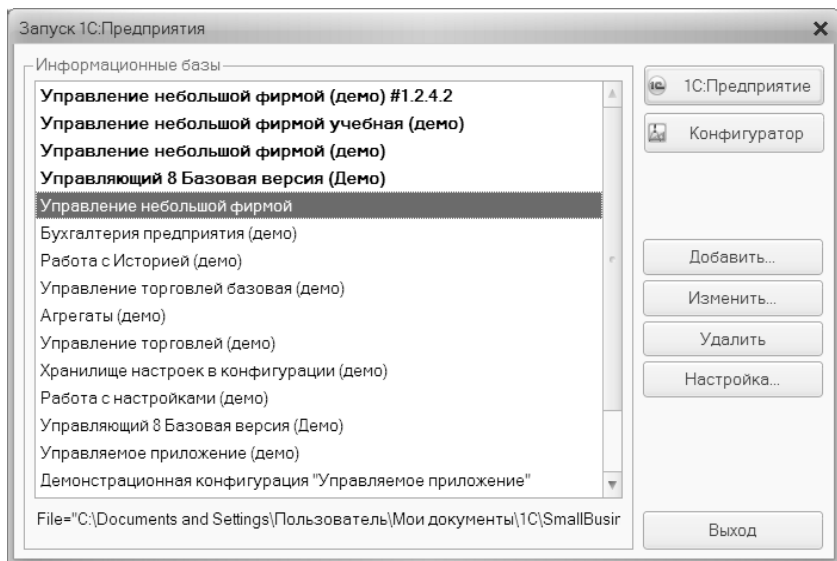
Запуск 1С:Предприятия

Информационные базы

Управление небольшой фирмой (демо) #1.2.4.2
Управление небольшой фирмой учебная (демо)
Управление небольшой фирмой (демо)
Управляющий 8 Базовая версия (Демо)
Управление небольшой фирмой
Бухгалтерия предприятия (демо)
Работа с Историей (демо)
Управление торговлей базовая (демо)
Агрегаты (демо)
Управление торговлей (демо)
Хранилище настроек в конфигурации (демо)
Работа с настройками (демо)
Управляющий 8 Базовая версия (Демо)
Управляемое приложение (демо)
Демонстрационная конфигурация "Управляемое приложение"

File="C:\Documents and Settings\Пользователь\Мои документы\1C\SmallBusir

1С:Предприятие
Конфигуратор
Добавить...
Изменить...
Удалить
Настройка...
Выход